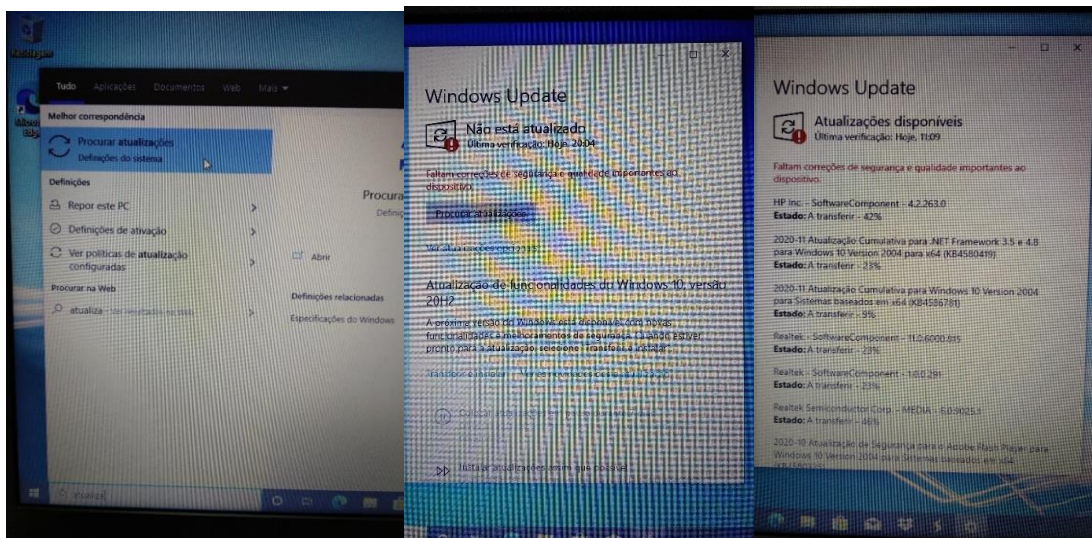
Reciclagem

Tudo Aplicações Documentos Web Mais

Melhor correspondência

Procurar atualizações
Definições do sistema

Definições

Repor este PC

Definições de ativação

Ver políticas de atualização configuradas

Procurar na Web

atualiza - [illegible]

Procura
Defini

Abrir

Definições relacionadas

Especificações do Windows

atualiza

Windows Update

Não está atualizado
Última verificação: Hoje, 2004

Faltam correções de segurança e qualidade importantes ao dispositivo.

Procurar atualizações

Ver atualizações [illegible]

Atualização de funcionalidades do Windows 10, versão 20H2

A próxima versão do Windows está disponível com novas funcionalidades e melhoramentos de segurança. Quando estiver pronto para a atualização, selecione Transferir e instalar.

Transferir e instalar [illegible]

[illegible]

Instalar atualizações assim que possível

Windows Update

Atualizações disponíveis
Última verificação: Hoje, 11:09

Faltam correções de segurança e qualidade importantes ao dispositivo.

HP Inc. - SoftwareComponent - 4.2.263.0
Estado: A transferir - 42%

2020-11 Atualização Cumulativa para .NET Framework 3.5 e 4.8 para Windows 10 Version 2004 para x64 (KB4580419)
Estado: A transferir - 23%

2020-11 Atualização Cumulativa para Windows 10 Version 2004 para Sistemas baseados em x64 (KB4586781)
Estado: A transferir - 9%

Realtek - SoftwareComponent - 11.0.6000.615
Estado: A transferir - 23%

Realtek - SoftwareComponent - 1.0.0.291
Estado: A transferir - 23%

Realtek Semiconductor Corp. - MEDIA - 6.0.9025.1
Estado: A transferir - 46%

2020-10 Atualização de Segurança para o Adobe Flash Player para Windows 10 Version 2004 para Sistemas baseados em x64 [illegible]